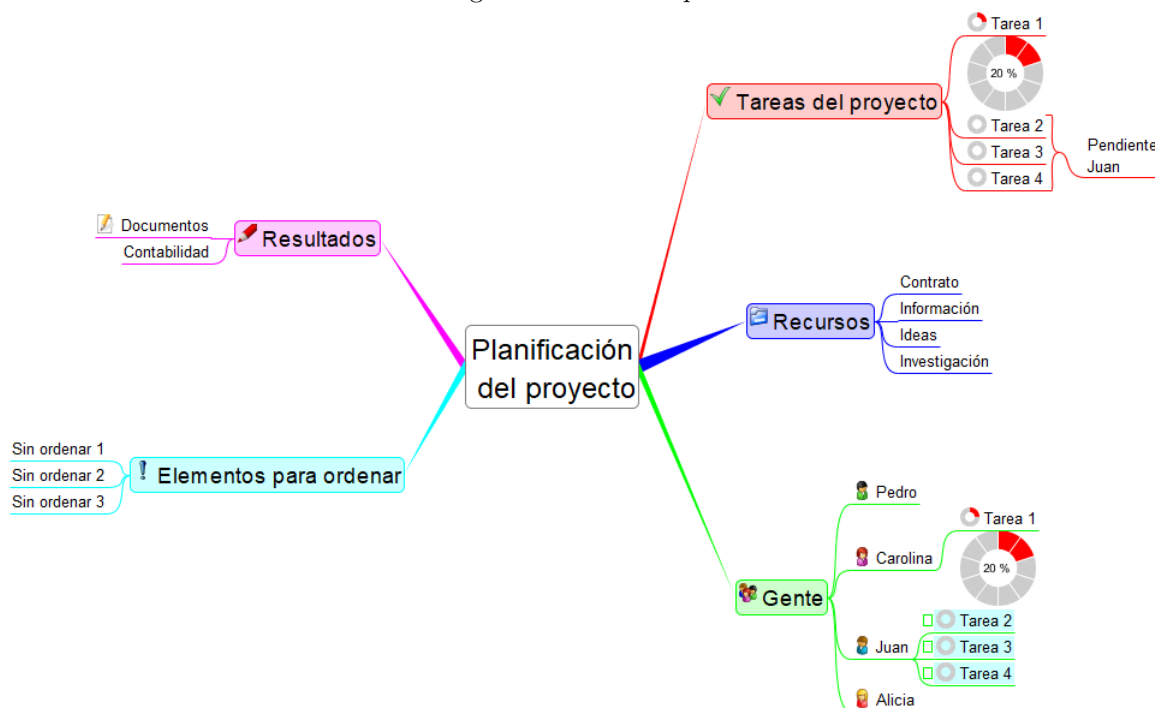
Tarea 1

20 %

Tareas del proyecto

Tarea 2

Tarea 3

Tarea 4

Pendiente

Juan

Documentos

Contabilidad

Resultados

Contrato

Información

Recursos

Ideas

Investigación

Planificación del proyecto

Sin ordenar 1

Sin ordenar 2

Sin ordenar 3

Elementos para ordenar

Pedro

Tarea 1

Carolina

20 %

Gente

Tarea 2

Juan

Tarea 3

Tarea 4

Alicia